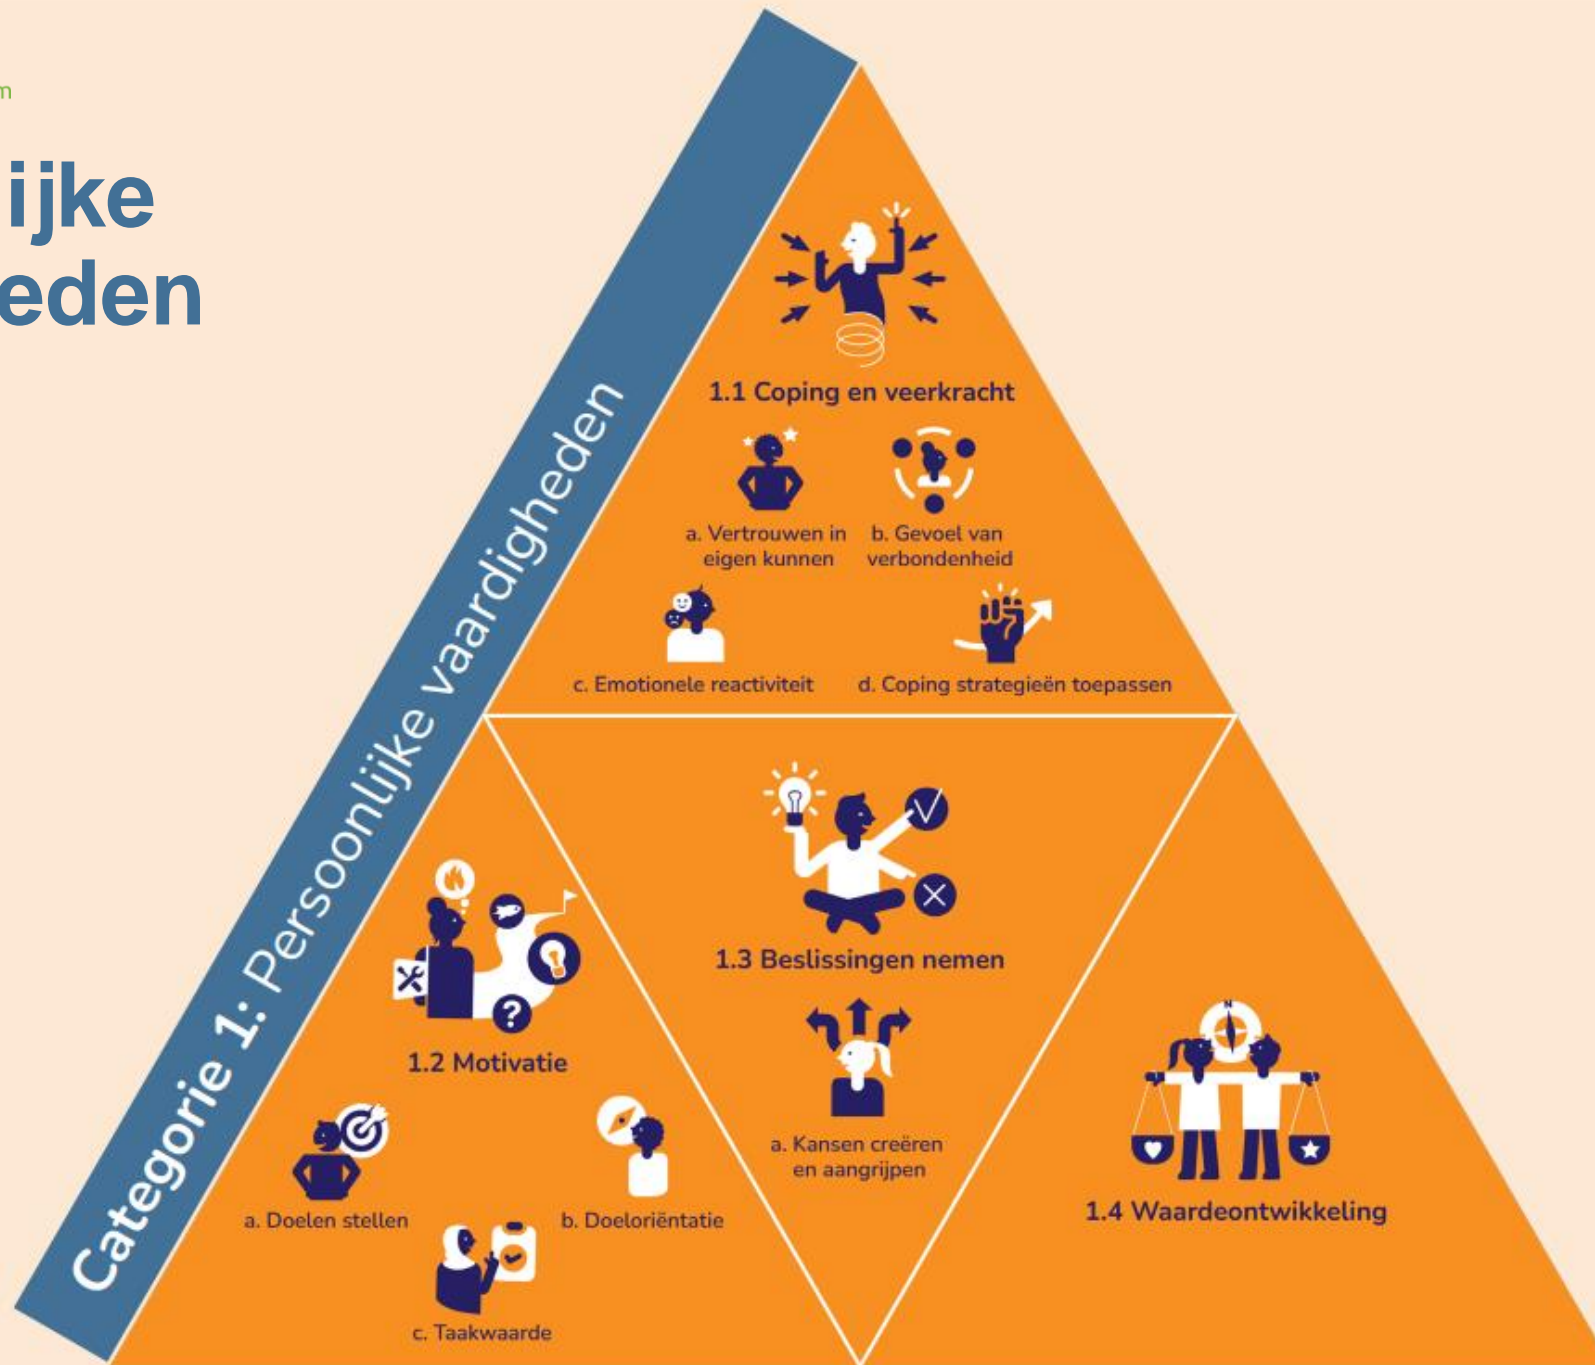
n

ijke
eden

Categorie 1: Persoonlijke vaardigheden

1.1 Coping en veerkracht

a. Vertrouwen in eigen kunnen

b. Gevoel van verbondenheid

c. Emotionele reactiviteit

d. Coping strategieën toepassen

1.2 Motivatie

a. Doelen stellen

b. Doeloriëntatie

c. Taakwaarde

1.3 Beslissingen nemen

a. Kansen creëren en aangrijpen

1.4 Waardeontwikkeling